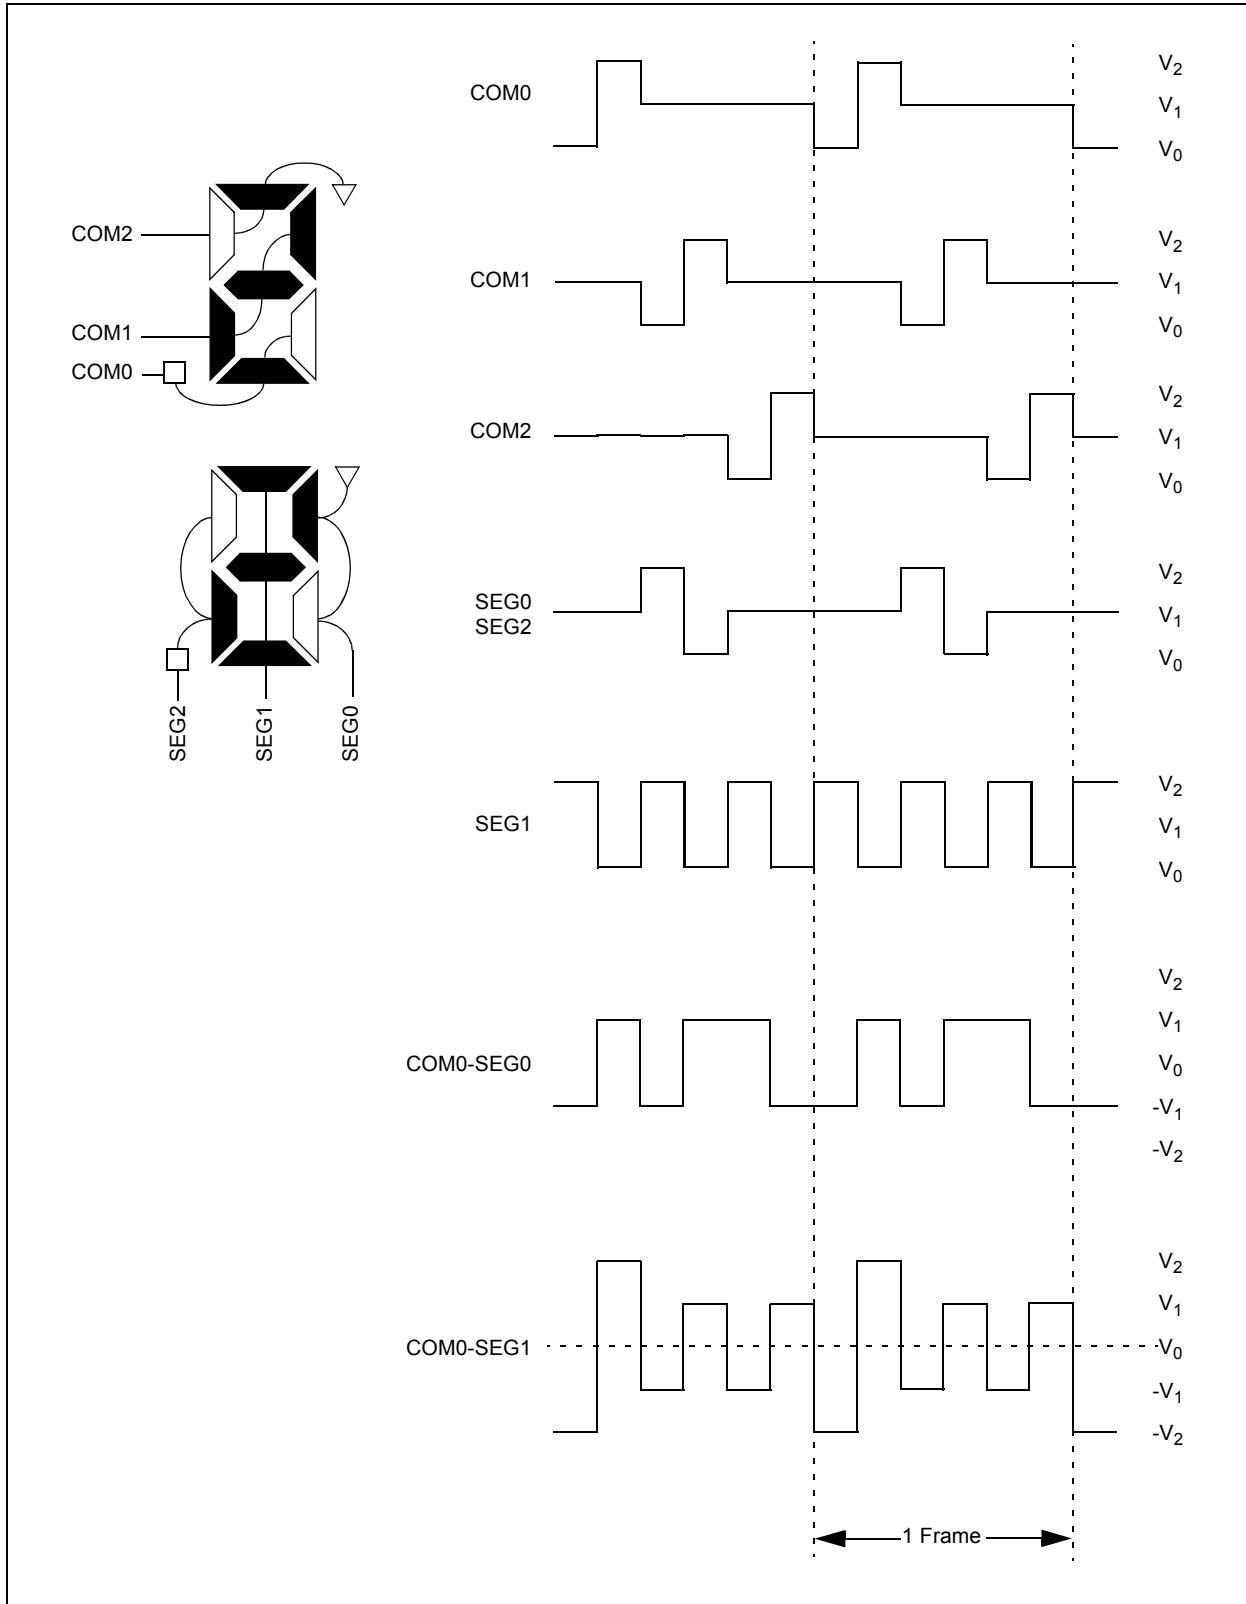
COM2
COM1
COM0

SEG2
SEG1
SEG0

COM0
$V_2$
$V_1$
$V_0$

COM1
$V_2$
$V_1$
$V_0$

COM2
$V_2$
$V_1$
$V_0$

SEG0
SEG2
$V_2$
$V_1$
$V_0$

SEG1
$V_2$
$V_1$
$V_0$

COM0-SEG0
$V_2$
$V_1$
$V_0$
$-V_1$
$-V_2$

COM0-SEG1
$V_2$
$V_1$
$V_0$
$-V_1$
$-V_2$

1 Frame